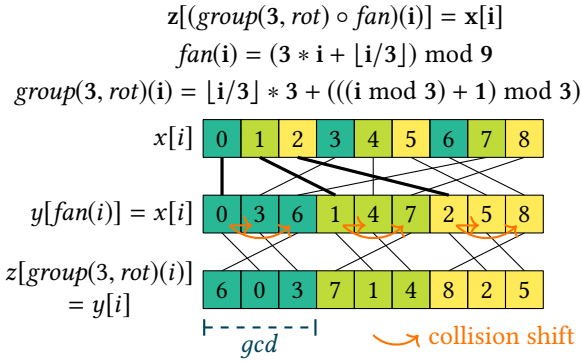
$\mathbf{z}[(group(\mathbf{3}, rot) \circ fan)(\mathbf{i})] = \mathbf{x}[\mathbf{i}]$

$fan(\mathbf{i}) = (\mathbf{3} * \mathbf{i} + \lfloor \mathbf{i}/\mathbf{3} \rfloor) \bmod \mathbf{9}$

$group(\mathbf{3}, rot)(\mathbf{i}) = \lfloor \mathbf{i}/\mathbf{3} \rfloor * \mathbf{3} + (((\mathbf{i} \bmod \mathbf{3}) + \mathbf{1}) \bmod \mathbf{3})$

$x[i]$

| 0 | 1 | 2 | 3 | 4 | 5 | 6 | 7 | 8 |
|---|---|---|---|---|---|---|---|---|

$y[fan(i)] = x[i]$

| 0 | 3 | 6 | 1 | 4 | 7 | 2 | 5 | 8 |
|---|---|---|---|---|---|---|---|---|

$z[group(3, rot)(i)]$
$= y[i]$

| 6 | 0 | 3 | 7 | 1 | 4 | 8 | 2 | 5 |
|---|---|---|---|---|---|---|---|---|

gcd

collision shift